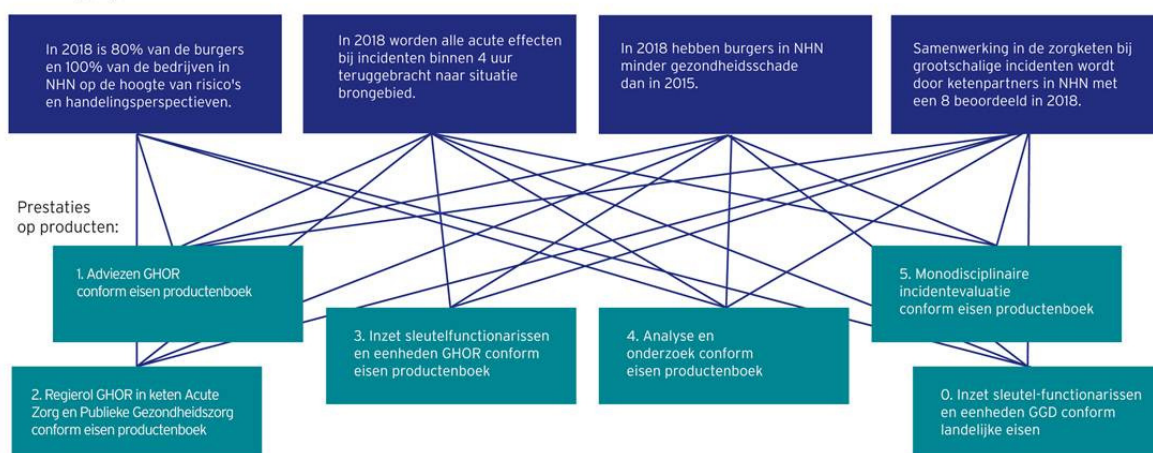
In 2018 is 80% van de burgers en 100% van de bedrijven in NHN op de hoogte van risico's en handelingsperspectieven.

In 2018 worden alle acute effecten bij incidenten binnen 4 uur teruggebracht naar situatie brongebied.

In 2018 hebben burgers in NHN minder gezondheidsschade dan in 2015.

Samenwerking in de zorgketen bij grootschalige incidenten wordt door ketenpartners in NHN met een 8 beoordeeld in 2018.

Prestaties op producten:

1. Adviezen GHOR conform eisen productenboek

5. Monodisciplinaire incidentevaluatie conform eisen productenboek

3. Inzet sleutelfunctionarissen en eenheden GHOR conform eisen productenboek

4. Analyse en onderzoek conform eisen productenboek

2. Regierol GHOR in keten Acute Zorg en Publieke Gezondheidszorg conform eisen productenboek

0. Inzet sleutel-functionarissen en eenheden GGD conform landelijke eisen